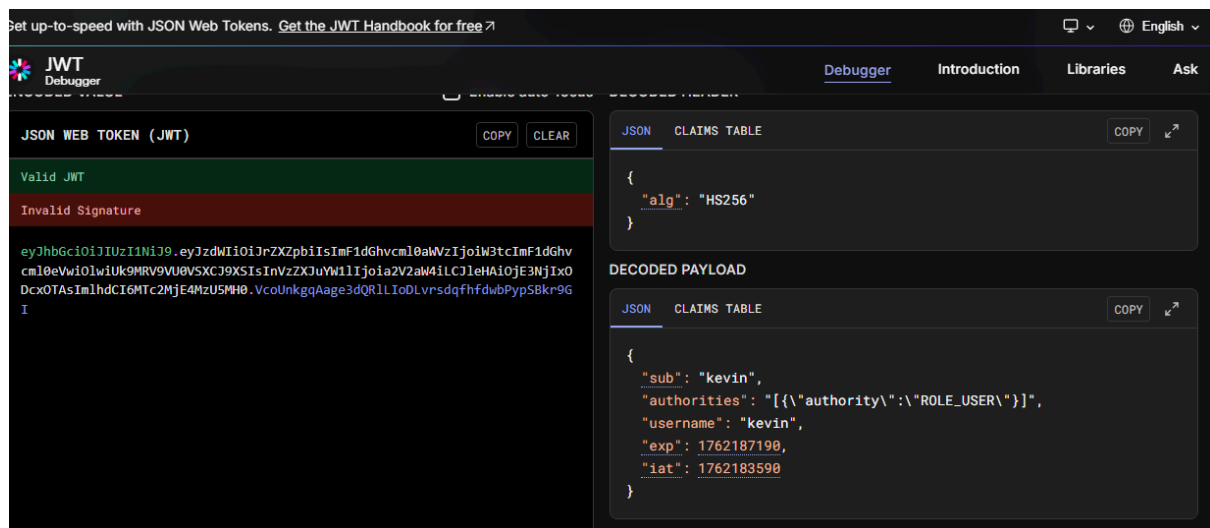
Get up-to-speed with JSON Web Tokens. Get the JWT Handbook for free ↗

English

JWT
Debugger

Debugger Introduction Libraries Ask

JSON WEB TOKEN (JWT)

COPY CLEAR

Valid JWT

Invalid Signature

eyJhbGciOiJIUzI1NiJ9.eyJzdWIiOiJrZXZpbiIsImF1dGhvcml0aWVzIjoiW3tcImF1dGhvcml0eVwiOlwiUk9MRV9VU0VSXCJ9XSIsInVzZXJuYW1lIjoia2V2aW4iLCJleHAiOjE3NjIxODcxOTAsImlhdCI6MTc2MjE4MzU5MH0.VcoUnkgqAage3dQRlLIoDLvrsdqfhfdwbPypSBkr9GI

JSON CLAIMS TABLE

COPY

{
"alg": "HS256"
}

DECODED PAYLOAD

JSON CLAIMS TABLE

COPY

{
"sub": "kevin",
"authorities": "[{\"authority\":\"ROLE_USER\"}]",
"username": "kevin",
"exp": 1762187190,
"iat": 1762183590
}